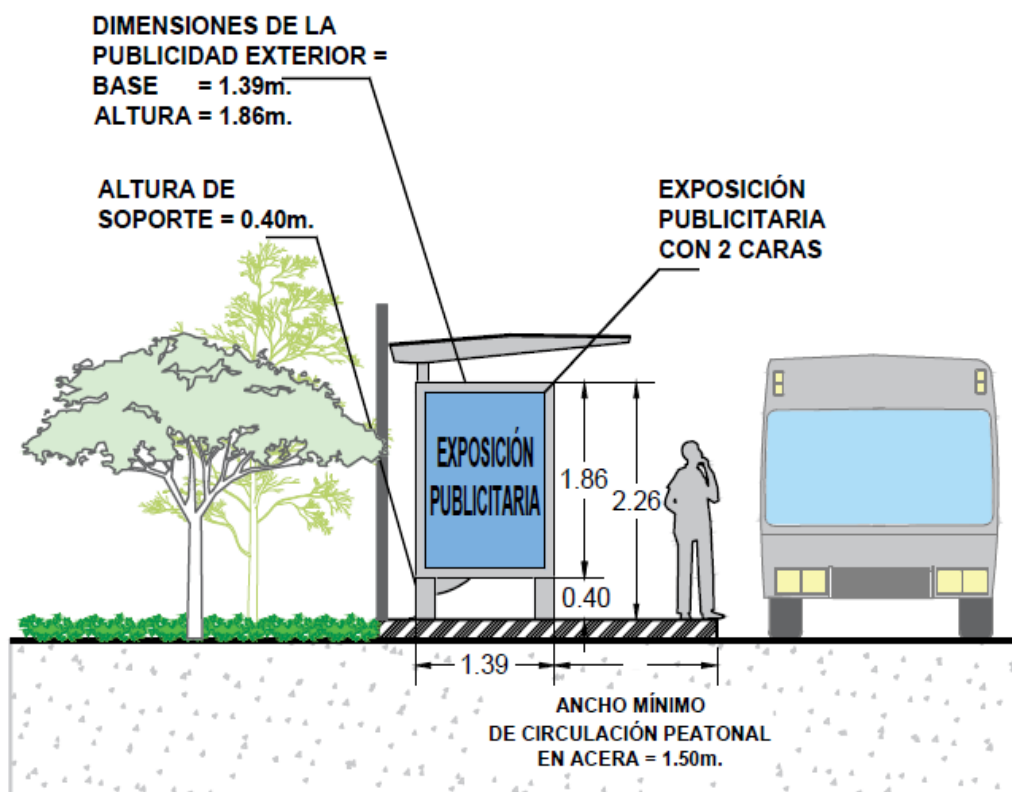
DIMENSIONES DE LA PUBLICIDAD EXTERIOR =
BASE = 1.39m.
ALTURA = 1.86m.

ALTURA DE SOPORTE = 0.40m.

EXPOSICIÓN PUBLICITARIA CON 2 CARAS

EXPOSICIÓN PUBLICITARIA

1.86

2.26

0.40

1.39

ANCHO MÍNIMO DE CIRCULACIÓN PEATONAL EN ACERA = 1.50m.